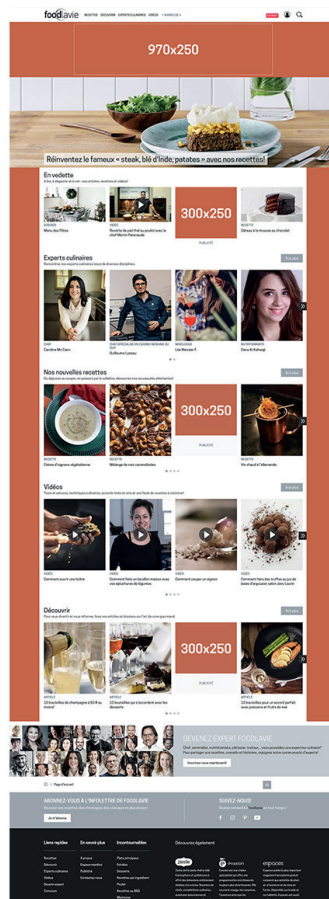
foodlavie RECETTES DÉCOUVRIR EXPERTS CULINAIRES VIDÉOS

970x250

Réinventez le fameux « steak, blé d'inde, patates » avec nos recettes!

En vedette

Menu des Fêtes

Recette de pad thaï poulet avec le chef Martin Painchaud

300x250

PUBLICITÉ

Bûche à la mousse au chocolat

Experts culinaires

Voir plus

Caroline Mc Cann

Guillaume Cossou

Lila Wassan F.

Clara El Kahwaji

Nos nouvelles recettes

Voir plus

Crème d'oignons végétalienne

Mélange de noix caramélisées

300x250

PUBLICITÉ

Vin chaud à l'allemande

Vidéos

Voir plus

Comment ouvrir une huître

Comment faire un bouillon maison avec vos épluchures de légumes

Comment couper un oignon

Comment faire des truffes au chocolat

Découvrir

Voir plus

13 bouteilles de champagne à 60 $ ou moins!

13 bulles pour accompagner vos desserts

300x250

PUBLICITÉ

13 bouteilles pour accompagner vos poissons et fruits de mer

DEVENEZ EXPERT FOODLAVIE

Vous trouvez votre mentorat?

ABONNEZ-VOUS À L'INFOLETTRE DE FOODLAVIE

Je m'abonne

SUIVEZ-NOUS

Liens rapides

En savoir plus

Incontournables

Découvrez également

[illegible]